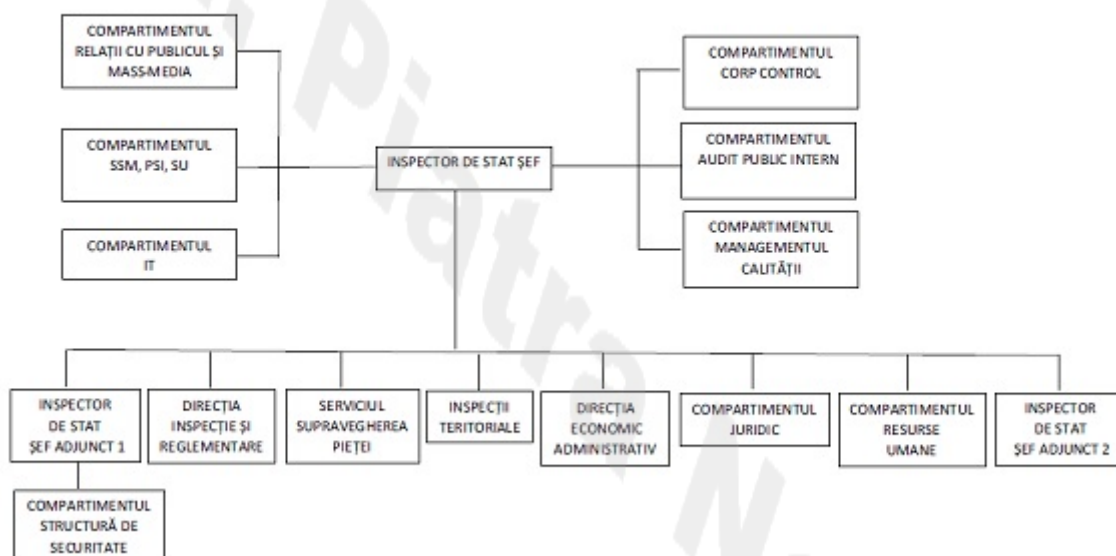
COMPARTIMENTUL RELAȚII CU PUBLICUL ȘI MASS-MEDIA

COMPARTIMENTUL SSM, PSI, SU

COMPARTIMENTUL IT

INSPECTOR DE STAT ȘEF

COMPARTIMENTUL CORP CONTROL

COMPARTIMENTUL AUDIT PUBLIC INTERN

COMPARTIMENTUL MANAGEMENTUL CALITĂȚII

INSPECTOR DE STAT ȘEF ADJUNCT 1

COMPARTIMENTUL STRUCTURĂ DE SECURITATE

DIRECȚIA INSPECȚIE ȘI REGLEMENTARE

SERVICIUL SUPRAVEGHEREA PIEȚEI

INSPECȚII TERITORIALE

DIRECȚIA ECONOMIC ADMINISTRATIV

COMPARTIMENTUL JURIDIC

COMPARTIMENTUL RESURSE UMANE

INSPECTOR DE STAT ȘEF ADJUNCT 2